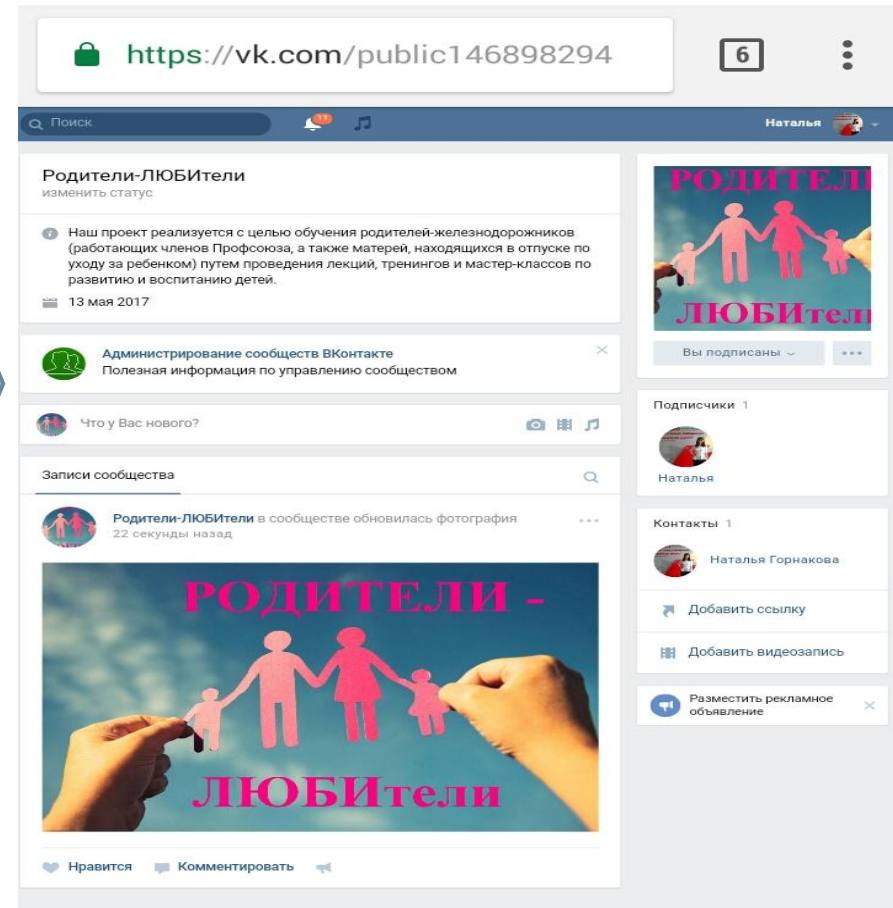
https://vk.com/public146898294

6

Поиск

11

Наталья

Родители-ЛЮБИтели
изменить статус

Наш проект реализуется с целью обучения родителей-железнодорожников (работающих членов Профсоюза, а также матерей, находящихся в отпуске по уходу за ребенком) путем проведения лекций, тренингов и мастер-классов по развитию и воспитанию детей.

13 мая 2017

Администрирование сообществ ВКонтакте
Полезная информация по управлению сообществом

Что у Вас нового?

Записи сообщества

Родители-ЛЮБИтели в сообществе обновилась фотография
22 секунды назад

РОДИТЕЛИ -
ЛЮБИтели

Нравится Комментировать

РОДИТЕЛИ
ЛЮБИтели

Вы подписаны

Подписчики 1
Наталья

Контакты 1
Наталья Горнакова

Добавить ссылку

Добавить видеозапись

Разместить рекламное объявление